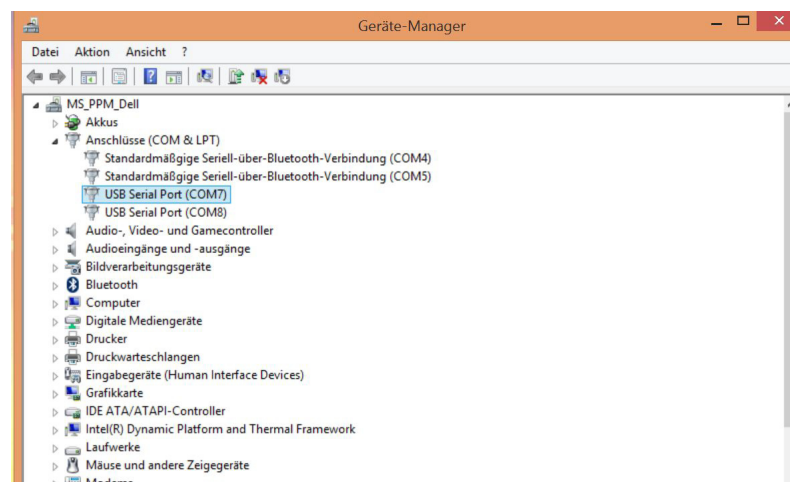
Geräte-Manager

Datei Aktion Ansicht ?

MS_PPM_Dell
Akkus
Anschlüsse (COM & LPT)
Standardmäßige Seriell-über-Bluetooth-Verbindung (COM4)
Standardmäßige Seriell-über-Bluetooth-Verbindung (COM5)
USB Serial Port (COM7)
USB Serial Port (COM8)
Audio-, Video- und Gamecontroller
Audioeingänge und -ausgänge
Bildverarbeitungsgeräte
Bluetooth
Computer
Digitale Mediengeräte
Drucker
Druckwarteschlangen
Eingabegeräte (Human Interface Devices)
Grafikkarte
IDE ATA/ATAPI-Controller
Intel(R) Dynamic Platform and Thermal Framework
Laufwerke
Mäuse und andere Zeigegeräte
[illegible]